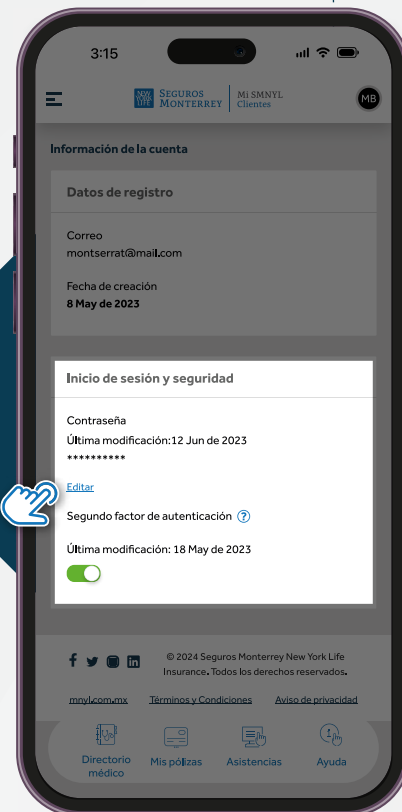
3:15

NEW YORK LIFE SEGUROS MONTERREY | Mi SMNYL Clientes

MB

Información de la cuenta

Datos de registro

Correo
montserrat@mail.com

Fecha de creación
8 May de 2023

Inicio de sesión y seguridad

Contraseña
Última modificación:12 Jun de 2023
**********

Editar

Segundo factor de autenticación ?

Última modificación: 18 May de 2023

© 2024 Seguros Monterrey New York Life Insurance. Todos los derechos reservados.

mnyl.com.mx Términos y Condiciones Aviso de privacidad

Directorio médico
Mis pólizas
Asistencias
Ayuda